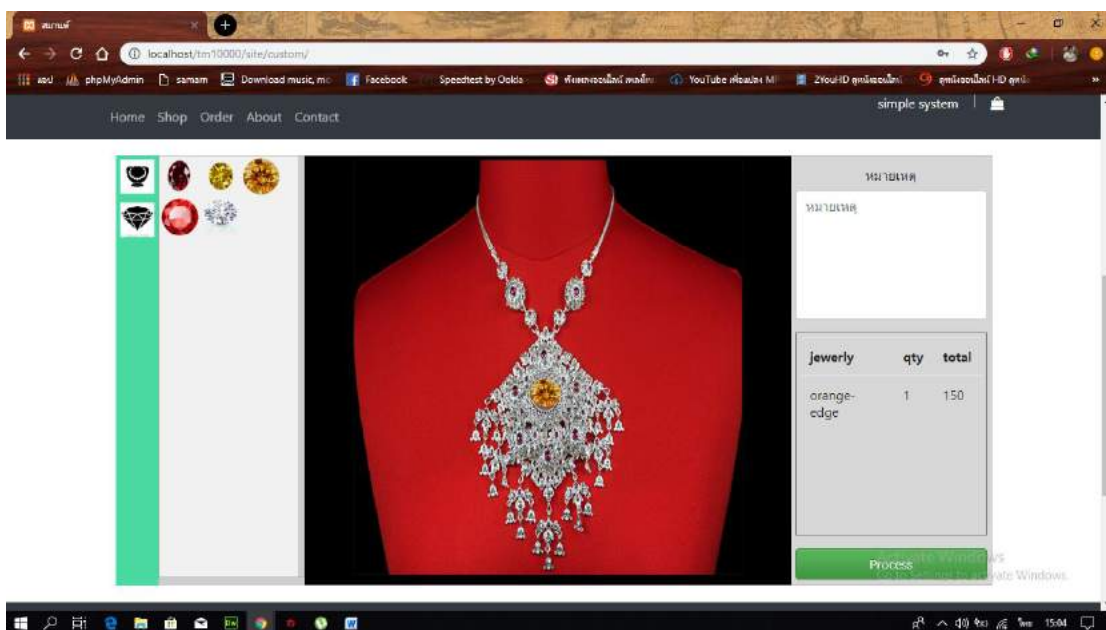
สมาคม

localhost/tm10000/site/custom/

แอป phpMyAdmin samam Download music, mo Facebook Speedtest by Ookla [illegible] YouTube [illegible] ZYouHD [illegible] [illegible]

Home Shop Order About Contact

simple system

หมายเหตุ

หมายเหตุ

| jewerly | qty | total |
|---|---|---|
| orange-edge | 1 | 150 |

Process

Activate Windows
Go to Settings to activate Windows.

15:04